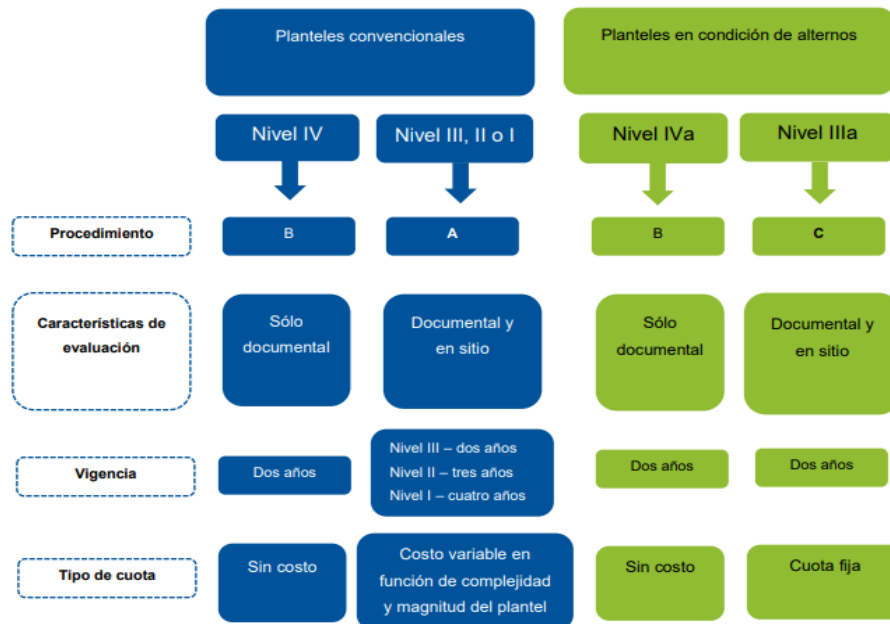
Planteles convencionales

Planteles en condición de alternos

Nivel IV

Nivel III, II o I

Nivel IVa

Nivel IIIa

Procedimiento

B

A

B

C

Características de evaluación

Sólo documental

Documental y en sitio

Sólo documental

Documental y en sitio

Vigencia

Dos años

Nivel III – dos años
Nivel II – tres años
Nivel I – cuatro años

Dos años

Dos años

Tipo de cuota

Sin costo

Costo variable en función de complejidad y magnitud del plantel

Sin costo

Cuota fija